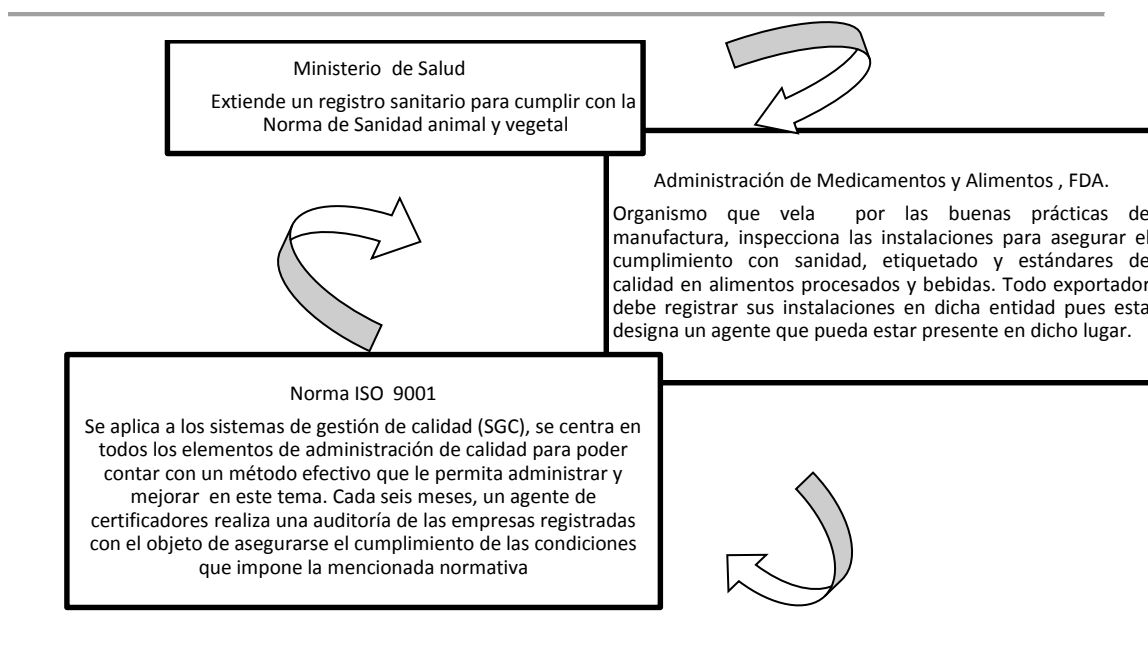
Ministerio de Salud

Extiende un registro sanitario para cumplir con la Norma de Sanidad animal y vegetal

Administración de Medicamentos y Alimentos , FDA.

Organismo que vela por las buenas prácticas de manufactura, inspecciona las instalaciones para asegurar el cumplimiento con sanidad, etiquetado y estándares de calidad en alimentos procesados y bebidas. Todo exportador debe registrar sus instalaciones en dicha entidad pues esta designa un agente que pueda estar presente en dicho lugar.

Norma ISO 9001

Se aplica a los sistemas de gestión de calidad (SGC), se centra en todos los elementos de administración de calidad para poder contar con un método efectivo que le permita administrar y mejorar en este tema. Cada seis meses, un agente de certificadores realiza una auditoría de las empresas registradas con el objeto de asegurarse el cumplimiento de las condiciones que impone la mencionada normativa